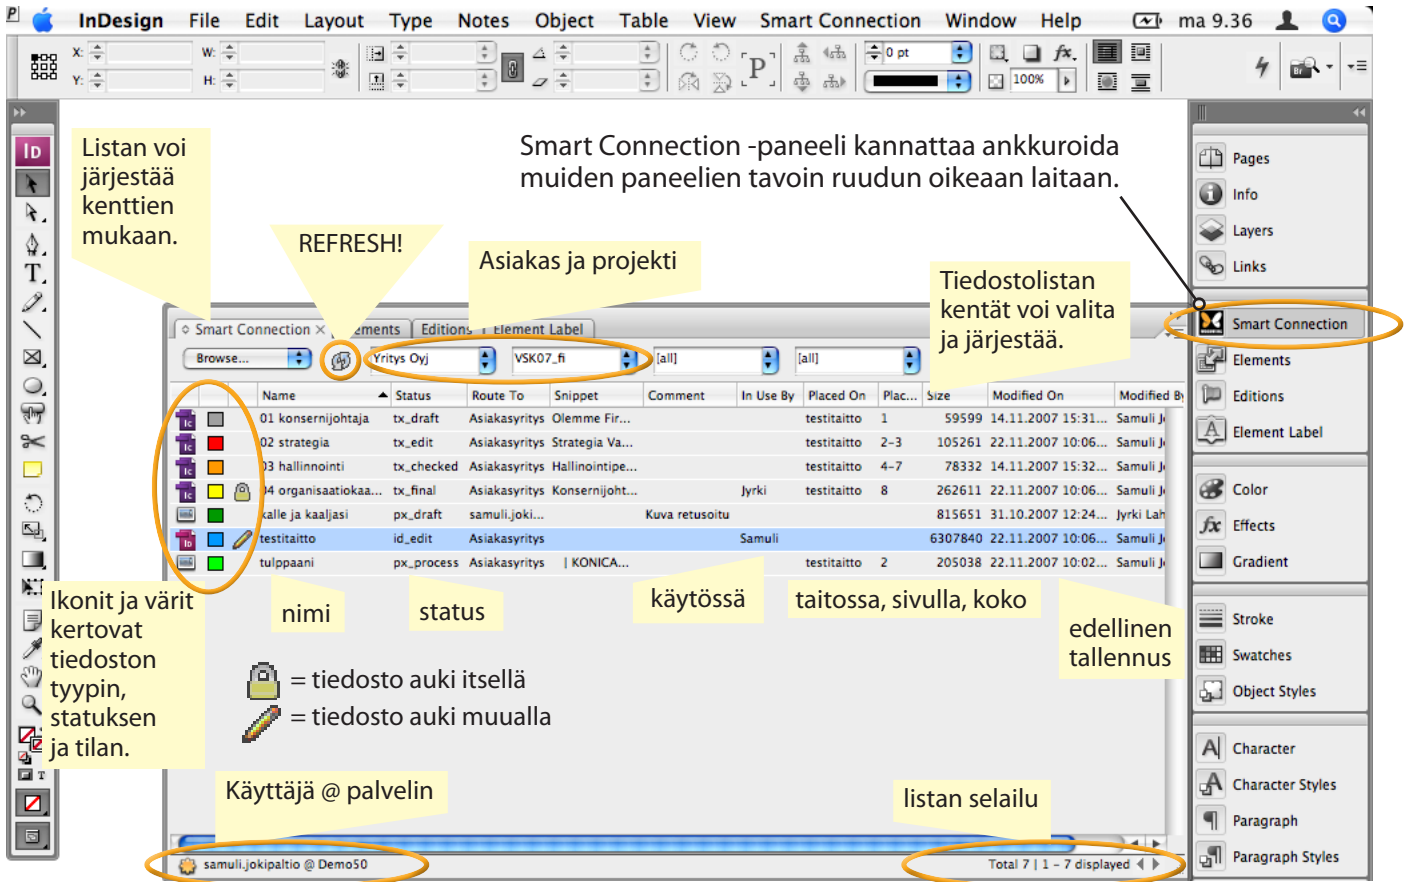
InDesign File Edit Layout Type Notes Object Table View Smart Connection Window Help ma 9.36

X: Y: W: H:

0 pt

100%

Smart Connection -paneeli kannattaa ankkuroida muiden paneelien tavoin ruudun oikeaan laitaan.

Listan voi järjestää kenttien mukaan.

REFRESH!

Asiakas ja projekti

Tiedostolistan kentät voi valita ja järjestää.

Smart Connection × Elements Editions Element Label

Browse... Yritys Oyj VSK07_fi [all] [all]

| | | Name | Status | Route To | Snippet | Comment | In Use By | Placed On | Plac... | Size | Modified On | Modified By |
|---|---|---|---|---|---|---|---|---|---|---|---|---|
| | | 01 konsernijohtaja | tx_draft | Asiakasyritys | Olemme Fir... | | | testitaitto | 1 | 59599 | 14.11.2007 15:31... | Samuli J |
| | | 02 strategia | tx_edit | Asiakasyritys | Strategia Va... | | | testitaitto | 2-3 | 105261 | 22.11.2007 10:06... | Samuli J |
| | | 03 hallinnointi | tx_checked | Asiakasyritys | Hallinointipe... | | | testitaitto | 4-7 | 78332 | 14.11.2007 15:32... | Samuli J |
| | | 04 organisaatiokaa... | tx_final | Asiakasyritys | Konsernijoht... | | Jyrki | testitaitto | 8 | 262611 | 22.11.2007 10:06... | Samuli J |
| | | kalle ja kaaljasi | px_draft | samuli.joki... | | Kuva retusoitu | | | | 815651 | 31.10.2007 12:24... | Jyrki Lah |
| | | testitaitto | id_edit | Asiakasyritys | | | Samuli | | | 6307840 | 22.11.2007 10:06... | Samuli J |
| | | tulppaani | px_process | Asiakasyritys | \| KONICA... | | | testitaitto | 2 | 205038 | 22.11.2007 10:02... | Samuli J |

Ikonit ja värit kertovat tiedoston tyypin, statuksen ja tilan.

nimi

status

käytössä

taitossa, sivulla, koko

edellinen tallennus

= tiedosto auki itsellä
= tiedosto auki muualla

Käyttäjä @ palvelin

listan selailu

samuli.jokipaltio @ Demo50

Total 7 | 1 – 7 displayed

Pages
Info
Layers
Links
Smart Connection
Elements
Editions
Element Label
Color
Effects
Gradient
Stroke
Swatches
Object Styles
Character
Character Styles
Paragraph
Paragraph Styles